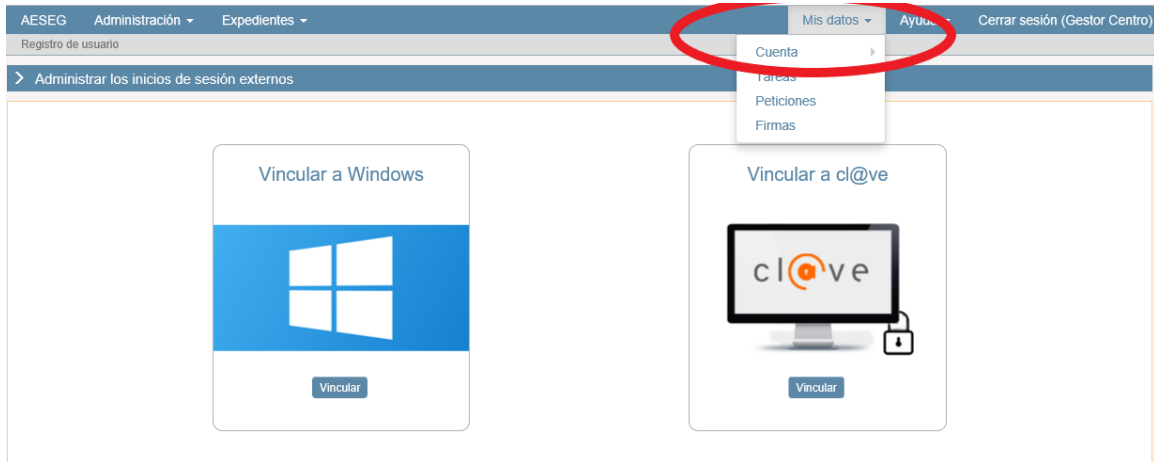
AESEG Administración ▾ Expedientes ▾ Mis datos ▾ Ayuda ▾ Cerrar sesión (Gestor Centro)

Registro de usuario

Cuenta
Tareas
Peticiones
Firmas

> Administrar los inicios de sesión externos

Vincular a Windows

Vincular

Vincular a cl@ve

cl@ve

Vincular